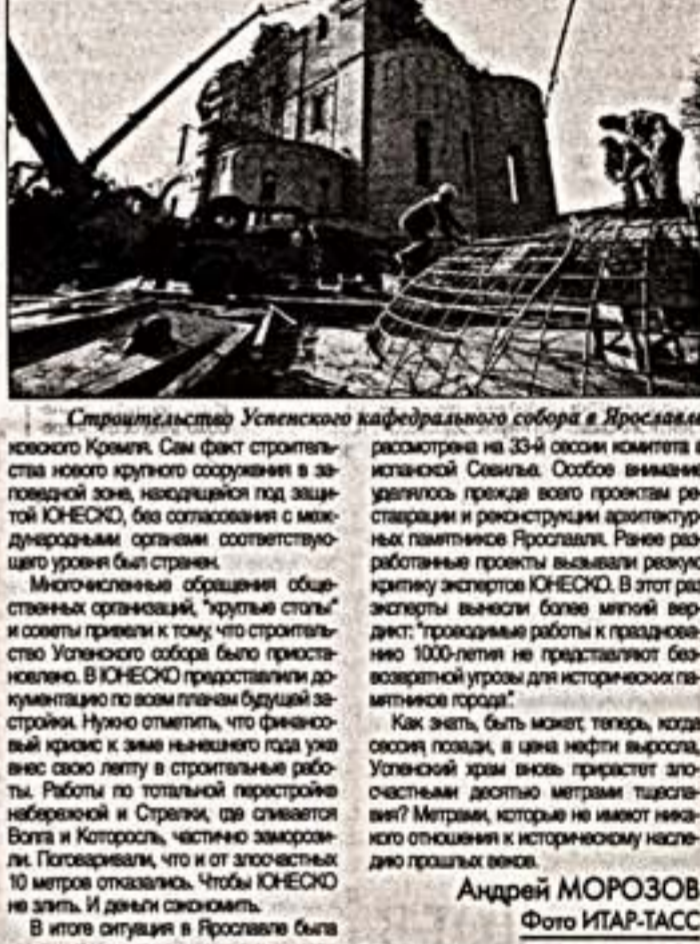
Строительство Успенского кафедрального собора в Ярославл

ковского Кремля. Сам факт строительства нового крупного сооружения в заповедной зоне, находящейся под защитой ЮНЕСКО, без согласования с международными органами соответствующего уровня был странен.

Многочисленные обращения общественных организаций, "круглые столы" и советы привели к тому, что строительство Успенского собора было приостановлено. В ЮНЕСКО предоставили документацию по всем планам будущей застройки. Нужно отметить, что финансовый кризис к зиме нынешнего года уже внес свою лепту в строительные работы. Работы по тотальной перестройке набережной и Стрелки, где сливается Волга и Которосль, частично заморозили. Поговаривали, что и от злосчастных 10 метров отказались. Чтобы ЮНЕСКО не злить. И деньги сэкономить.

В итоге ситуация в Ярославле была рассмотрена на 33-й сессии комитета в испанской Севилье. Особое внимание уделялось прежде всего проектам реставрации и реконструкции архитектурных памятников Ярославля. Ранее разработанные проекты вызывали резкую критику экспертов ЮНЕСКО. В этот раз эксперты вынесли более мягкий вердикт: "проводимые работы к празднованию 1000-летия не представляют безвозвратной угрозы для исторических памятников города".

Как знать, быть может, теперь, когда сессия позади, а цена нефти выросла, Успенский храм вновь прирастет злосчастными десятью метрами тщеславия? Метрами, которые не имеют никакого отношения к историческому наследию прошлых веков.

Андрей МОРОЗОВ
Фото ИТАР-ТАСС